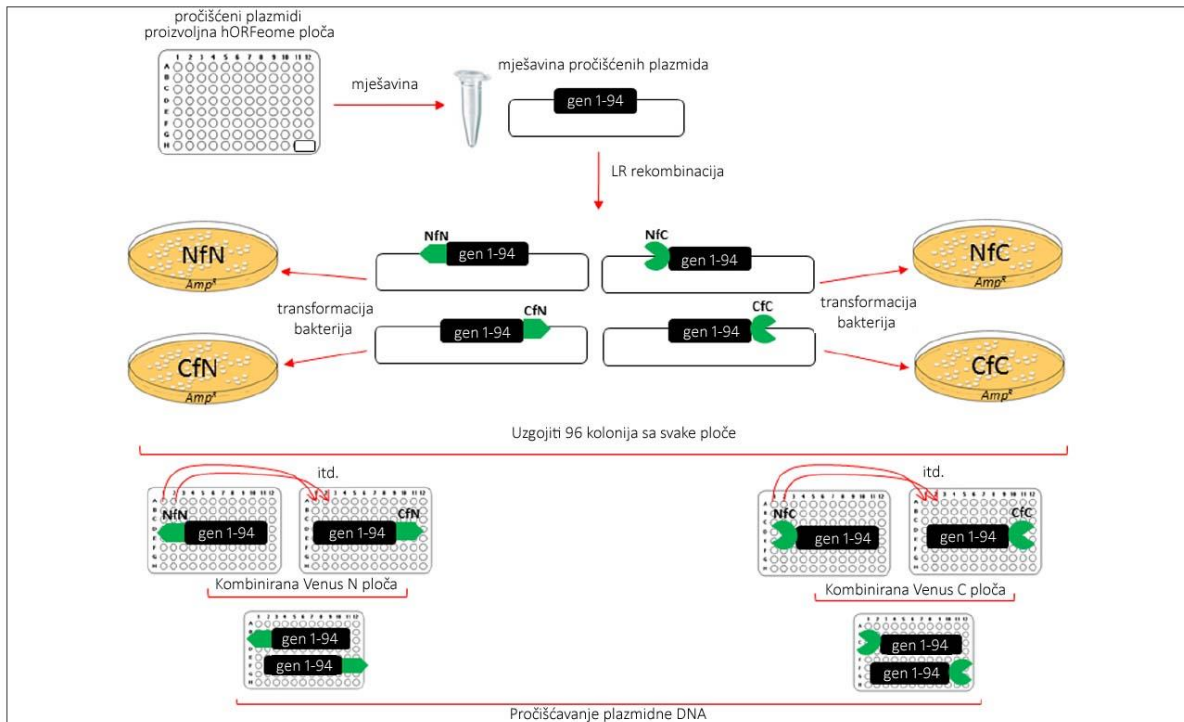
pročišćeni plazmidi
proizvoljna hORFeome ploča

mješavina

mješavina pročišćenih plazmida

gen 1-94

LR rekombinacija

NfN
Amp$^R$

NfN
gen 1-94

NfC
gen 1-94

NfC
Amp$^R$

transformacija bakterija

gen 1-94
CfN

CfC
gen 1-94

transformacija bakterija

CfN
Amp$^R$

CfC
Amp$^R$

Uzgojiti 96 kolonija sa svake ploče

itd.

NfN
gen 1-94

CfN
gen 1-94

Kombinirana Venus N ploča

itd.

NfC
gen 1-94

CfC
gen 1-94

Kombinirana Venus C ploča

gen 1-94
gen 1-94

gen 1-94
gen 1-94

Pročišćavanje plazmidne DNA